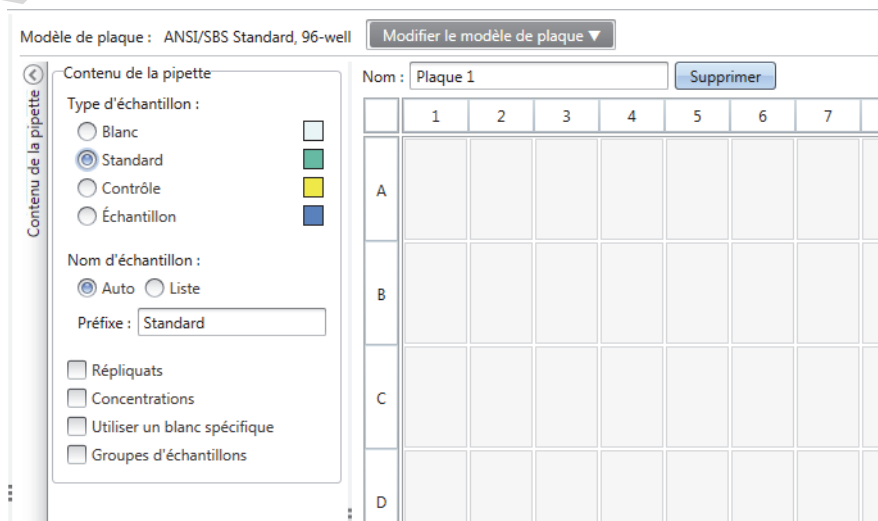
Modèle de plaque : ANSI/SBS Standard, 96-well

Modifier le modèle de plaque ▼

Contenu de la pipette

Contenu de la pipette

Type d'échantillon :

Blanc

Standard

Contrôle

Échantillon

Nom d'échantillon :

Auto

Liste

Préfixe : Standard

Répliquats

Concentrations

Utiliser un blanc spécifique

Groupes d'échantillons

Nom : Plaque 1

Supprimer

|   | 1 | 2 | 3 | 4 | 5 | 6 | 7 |
|---|---|---|---|---|---|---|---|
| A |   |   |   |   |   |   |   |
| B |   |   |   |   |   |   |   |
| C |   |   |   |   |   |   |   |
| D |   |   |   |   |   |   |   |